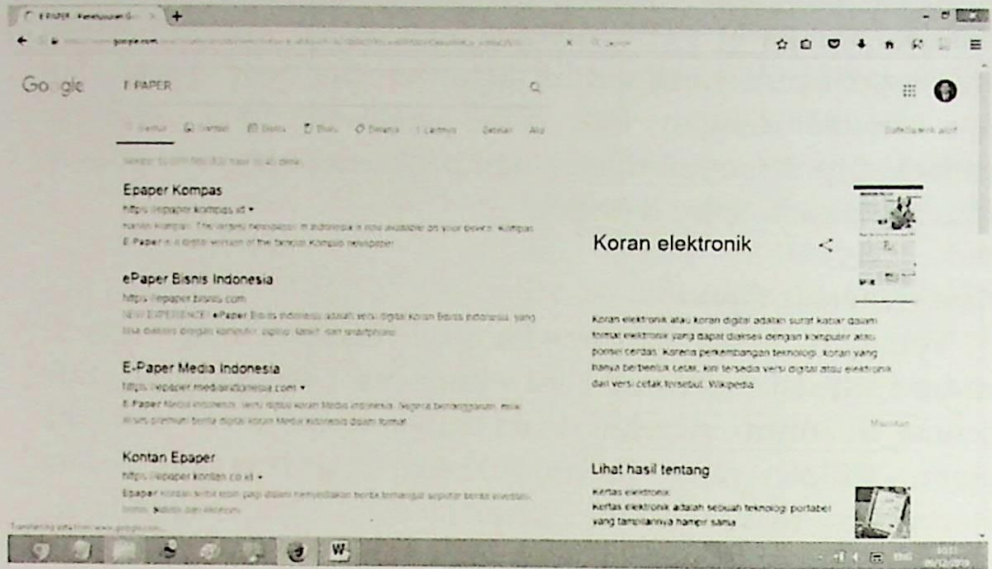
E PAPER - Penelusuran G... ×

google.com

Google E PAPER

Epaper Kompas
https://epaper.kompas.id ▾
harian Kompas. The largest newspaper in Indonesia is now available on your device. Kompas E-Paper is a digital version of the famous Kompas newspaper.

ePaper Bisnis Indonesia
https://epaper.bisnis.com
NEW EXPERIENCE! ePaper Bisnis Indonesia adalah versi digital Koran Bisnis Indonesia, yang bisa diakses dengan komputer, laptop, tablet, dan smartphone.

E-Paper Media Indonesia
https://epaper.mediaindonesia.com ▾
E-Paper Media Indonesia, versi digital koran Media Indonesia. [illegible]

Kontan Epaper
https://epaper.kontan.co.id ▾
Epaper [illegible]

Koran elektronik

Koran elektronik atau koran digital adalah surat kabar dalam format elektronik yang dapat diakses dengan komputer atau ponsel cerdas. Karena perkembangan teknologi, koran yang hanya berbentuk cetak, kini tersedia versi digital atau elektronik dari versi cetak tersebut. Wikipedia

Lihat hasil tentang

Kertas elektronik
Kertas elektronik adalah sebuah teknologi portabel yang tampilannya hampir sama

Transferring data from www.google.com...